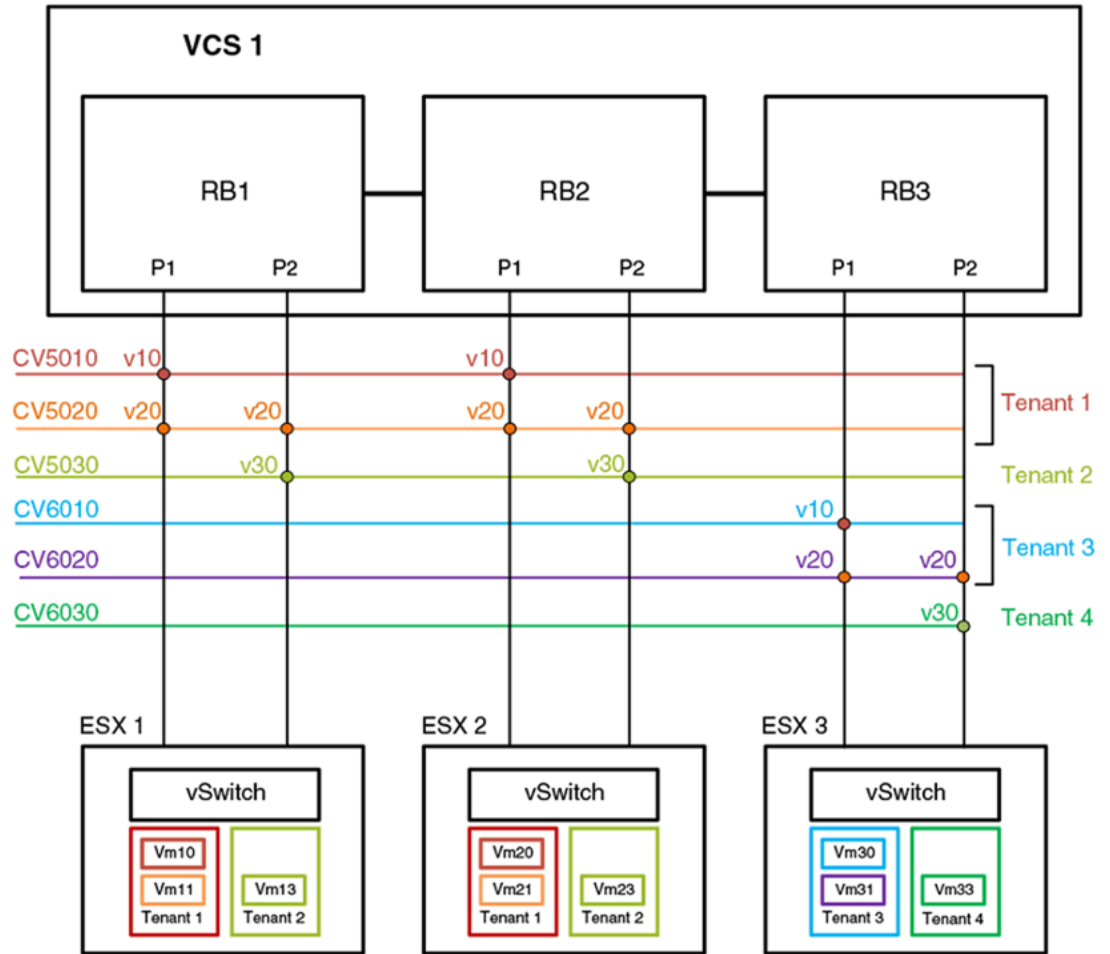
VCS 1

RB1
P1 P2

RB2
P1 P2

RB3
P1 P2

CV5010 v10 v10
CV5020 v20 v20 v20 v20
CV5030 v30 v30
CV6010 v10
CV6020 v20 v20
CV6030 v30

Tenant 1
Tenant 2
Tenant 3
Tenant 4

ESX 1
vSwitch
Vm10
Vm11
Tenant 1
Vm13
Tenant 2

ESX 2
vSwitch
Vm20
Vm21
Tenant 1
Vm23
Tenant 2

ESX 3
vSwitch
Vm30
Vm31
Tenant 3
Vm33
Tenant 4